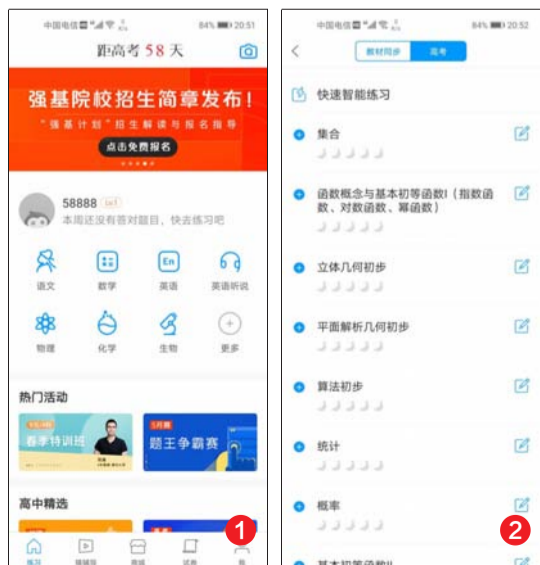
中国电信 84% 20:51

距高考 58 天

强基院校招生简章发布!

"强基计划" 招生解读与报名指导

点击免费报名

58888 Lv.1

本周还没有答对题目，快去练习吧

语文 数学 英语 英语听说

物理 化学 生物 更多

热门活动

春季特训班

题王争霸赛

高中精选

练习 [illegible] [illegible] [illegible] 我

1

中国电信 84% 20:52

教材同步 高考

快速智能练习

集合

函数概念与基本初等函数I（指数函数、对数函数、幂函数）

立体几何初步

平面解析几何初步

算法初步

统计

概率

基本初等函数II

2